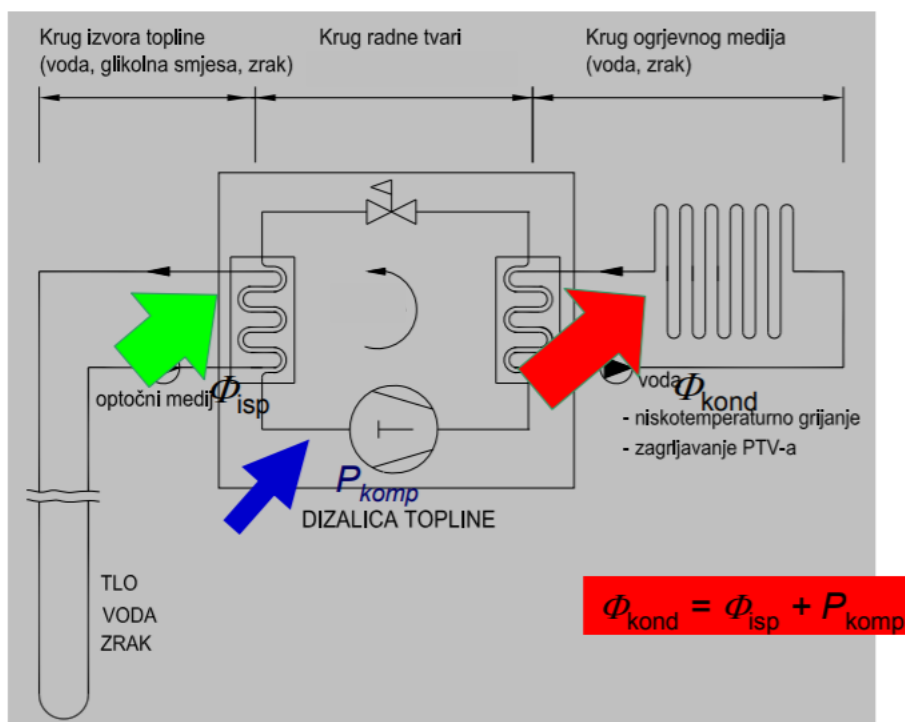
Krug izvora topline (voda, glikolna smjesa, zrak)

Krug radne tvari

Krug ogrjevnog medija (voda, zrak)

optočni medij $\Phi_{isp}$

voda $\Phi_{kond}$

- niskotemperaturno grijanje

- zagrijavanje PTV-a

$P_{komp}$

DIZALICA TOPLINE

TLO

VODA

ZRAK

$\Phi_{kond} = \Phi_{isp} + P_{komp}$